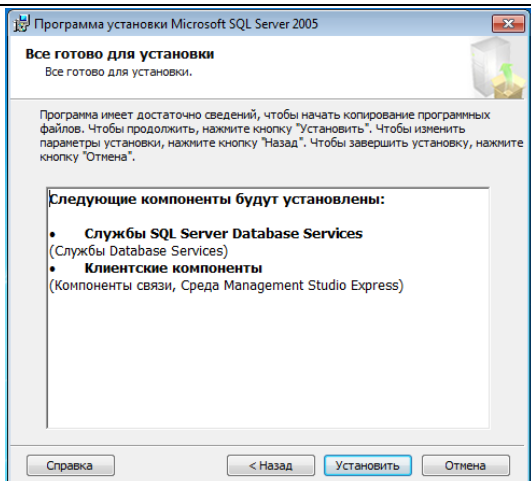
Программа установки Microsoft SQL Server 2005

Все готово для установки
Все готово для установки.

Программа имеет достаточно сведений, чтобы начать копирование программных файлов. Чтобы продолжить, нажмите кнопку "Установить". Чтобы изменить параметры установки, нажмите кнопку "Назад". Чтобы завершить установку, нажмите кнопку "Отмена".

Следующие компоненты будут установлены:

• Службы SQL Server Database Services
(Службы Database Services)
• Клиентские компоненты
(Компоненты связи, Среда Management Studio Express)

Справка
< Назад
Установить
Отмена